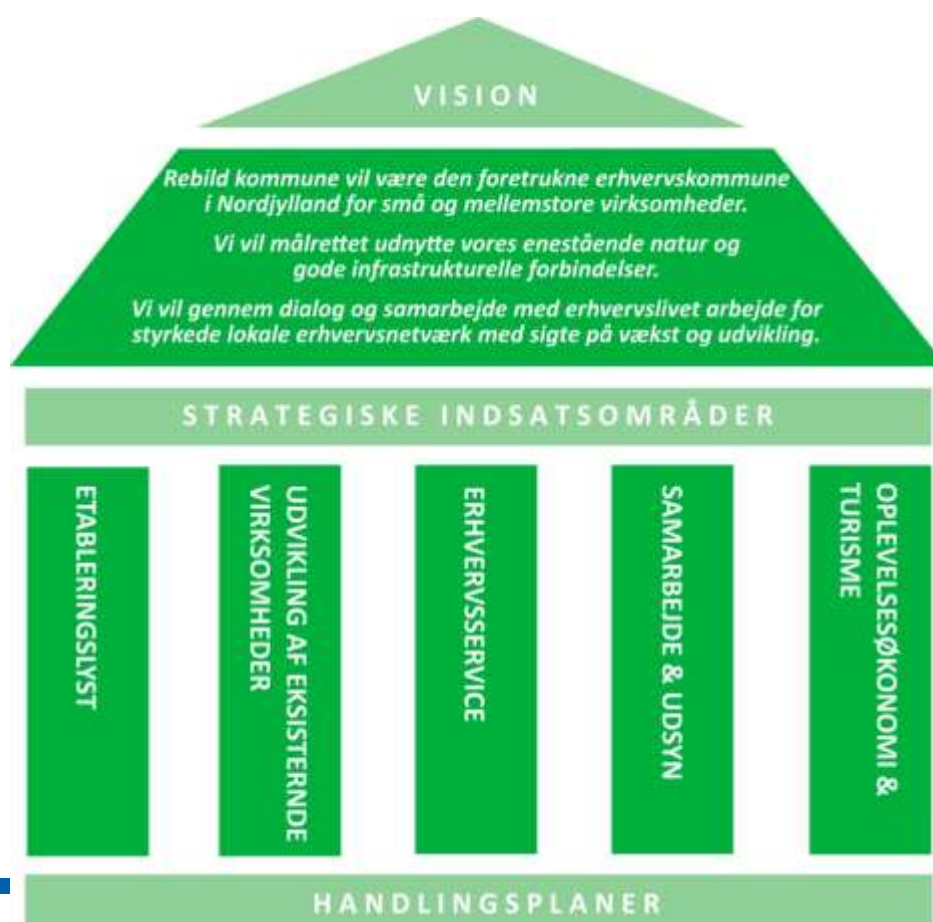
VISION

Rebild kommune vil være den foretrukne erhvervskommune i Nordjylland for små og mellemstore virksomheder.

Vi vil målrettet udnytte vores enestående natur og gode infrastrukturelle forbindelser.

Vi vil gennem dialog og samarbejde med erhvervslivet arbejde for styrkede lokale erhvervsnetværk med sigte på vækst og udvikling.

STRATEGISKE INDSATSOMRÅDER

ETABLERINGSLYST

UDVIKLING AF EKSISTERNDE VIRKSOMHEDER

ERHVERVSSERVICE

SAMARBEJDE & UDSYN

OPLEVELSESØKONOMI & TURISME

HANDLINGSPLANER